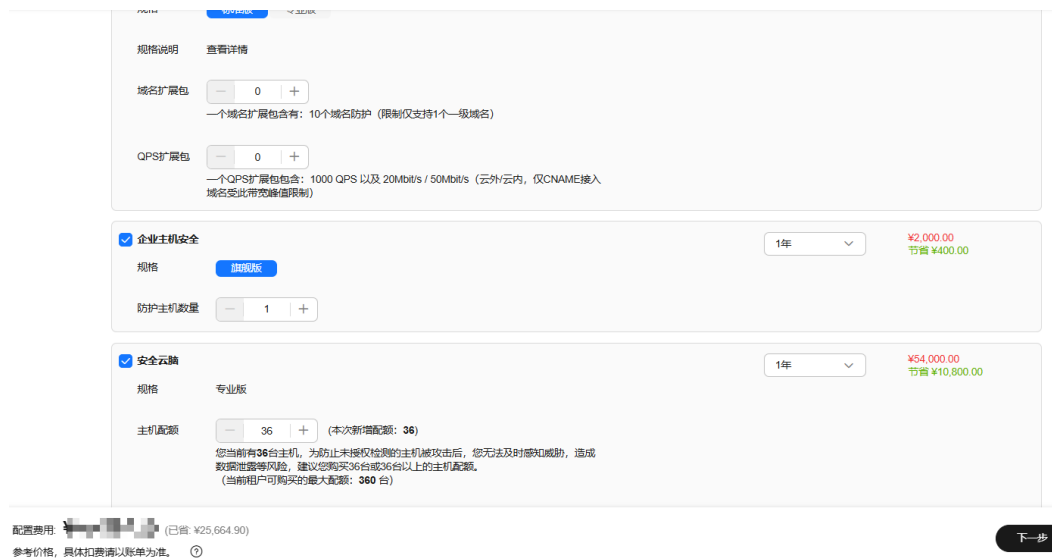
规格 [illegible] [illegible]

规格说明 查看详情

域名扩展包 − 0 +
一个域名扩展包含有：10个域名防护（限制仅支持1个一级域名）

QPS扩展包 − 0 +
一个QPS扩展包包含：1000 QPS 以及 20Mbit/s / 50Mbit/s（云外/云内，仅CNAME接入域名受此带宽峰值限制）

企业主机安全
1年
¥2,000.00
节省 ¥400.00
规格 旗舰版
防护主机数量 − 1 +

安全云脑
1年
¥54,000.00
节省 ¥10,800.00
规格 专业版
主机配额 − 36 + （本次新增配额：36）
您当前有36台主机，为防止未授权检测的主机被攻击后，您无法及时感知威胁，造成数据泄露等风险，建议您购买36台或36台以上的主机配额。
（当前租户可购买的最大配额：360 台）

配置费用: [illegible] (已省: ¥25,664.90)
参考价格，具体扣费请以账单为准。 ?
下一步